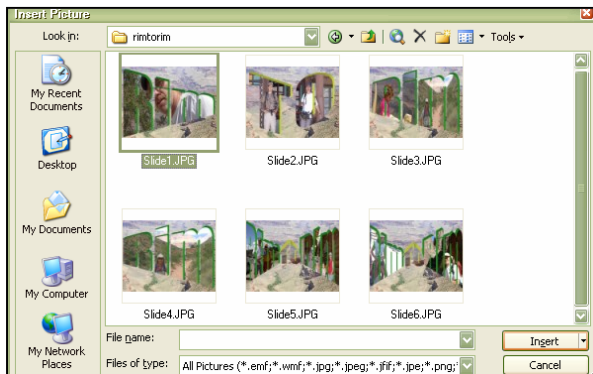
Insert Picture

Look in: rimtorim

Tools

My Recent Documents

Desktop

My Documents

My Computer

My Network Places

Slide1.JPG

Slide2.JPG

Slide3.JPG

Slide4.JPG

Slide5.JPG

Slide6.JPG

File name:

Files of type: All Pictures (*.emf;*.wmf;*.jpg;*.jpeg;*.jfif;*.jpe;*.png;

Insert

Cancel